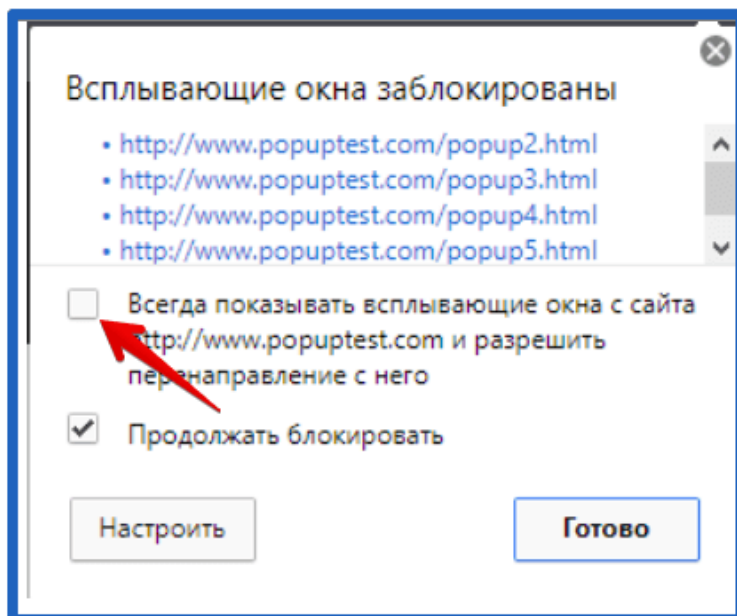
Всплывающие окна заблокированы

• http://www.popuptest.com/popup2.html
• http://www.popuptest.com/popup3.html
• http://www.popuptest.com/popup4.html
• http://www.popuptest.com/popup5.html

Всегда показывать всплывающие окна с сайта http://www.popuptest.com и разрешить перенаправление с него

Продолжать блокировать

Настроить

Готово